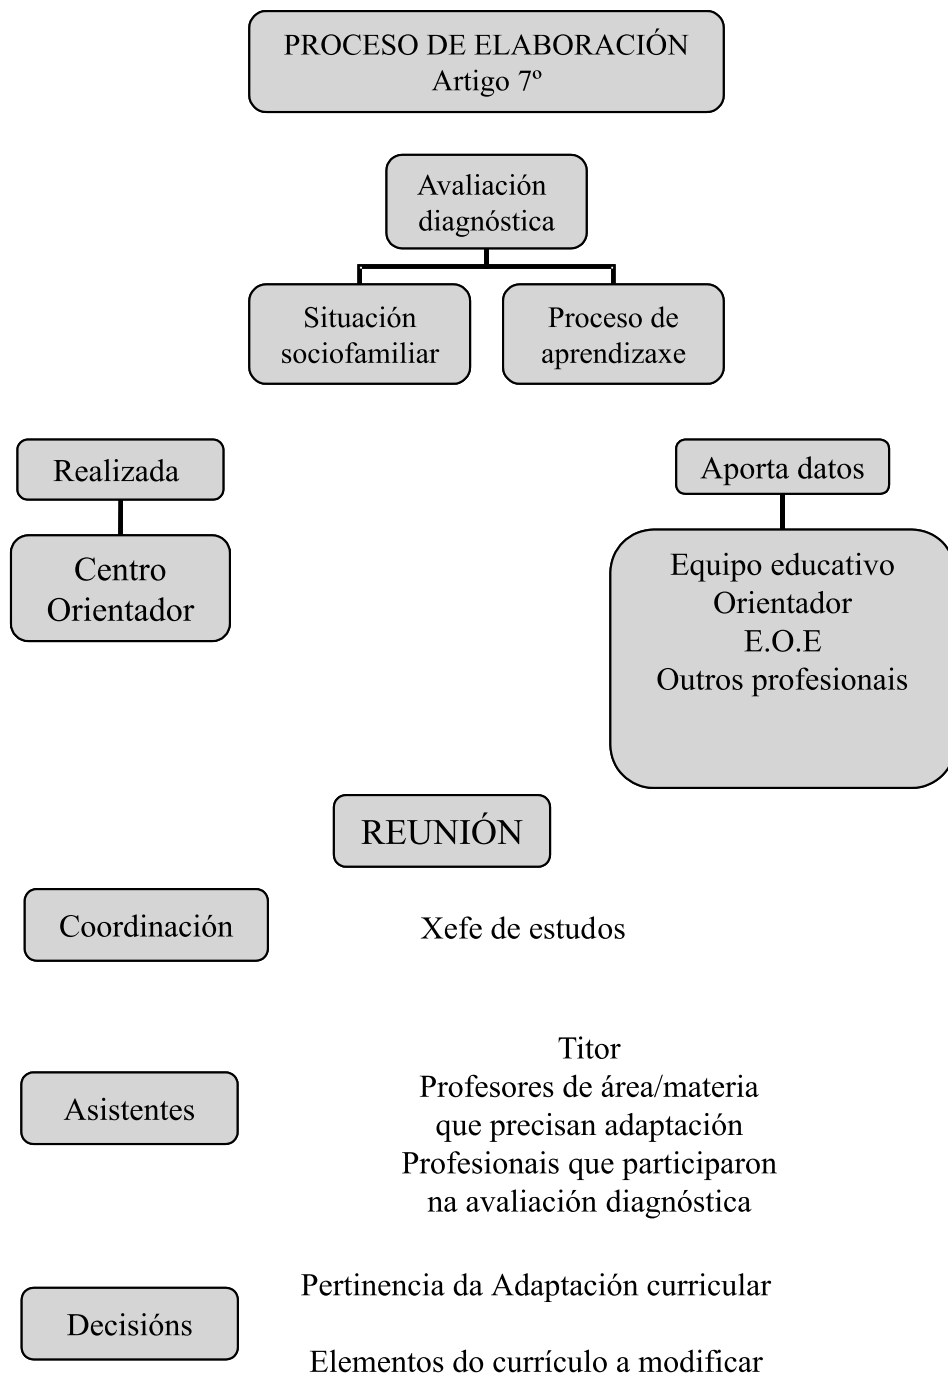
PROCESO DE ELABORACIÓN
Artigo 7º

Avaliación diagnóstica

Situación sociofamiliar

Proceso de aprendizaxe

Realizada

Centro
Orientador

Aporta datos

Equipo educativo
Orientador
E.O.E
Outros profesionais

REUNIÓN

Coordinación

Xefe de estudos

Asistentes

Titor
Profesores de área/materia que precisan adaptación
Profesionais que participaron na avaliación diagnóstica

Decisións

Pertinencia da Adaptación curricular

Elementos do currículo a modificar